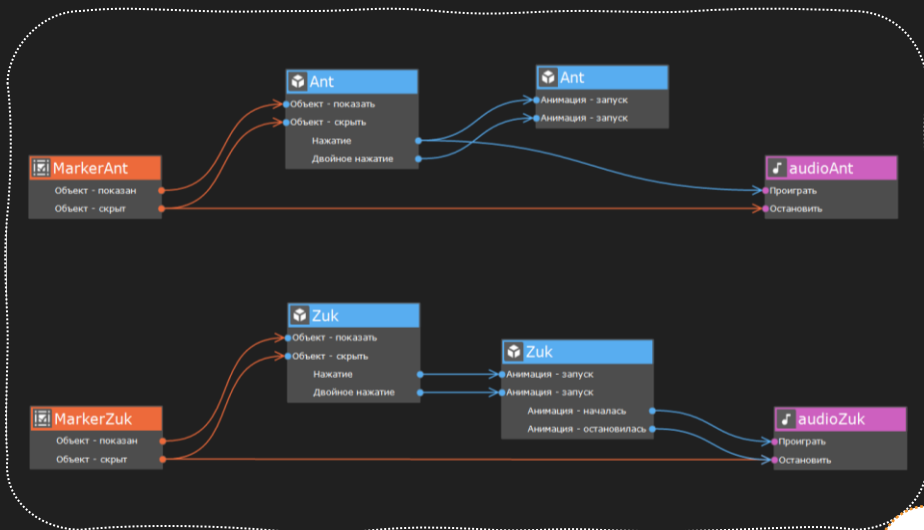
Ant
Объект - показать
Объект - скрыть
Нажатие
Двойное нажатие

Ant
Анимация - запуск
Анимация - запуск

MarkerAnt
Объект - показан
Объект - скрыт

audioAnt
Проиграть
Остановить

Zuk
Объект - показать
Объект - скрыть
Нажатие
Двойное нажатие

Zuk
Анимация - запуск
Анимация - запуск
Анимация - началась
Анимация - остановилась

MarkerZuk
Объект - показан
Объект - скрыт

audioZuk
Проиграть
Остановить